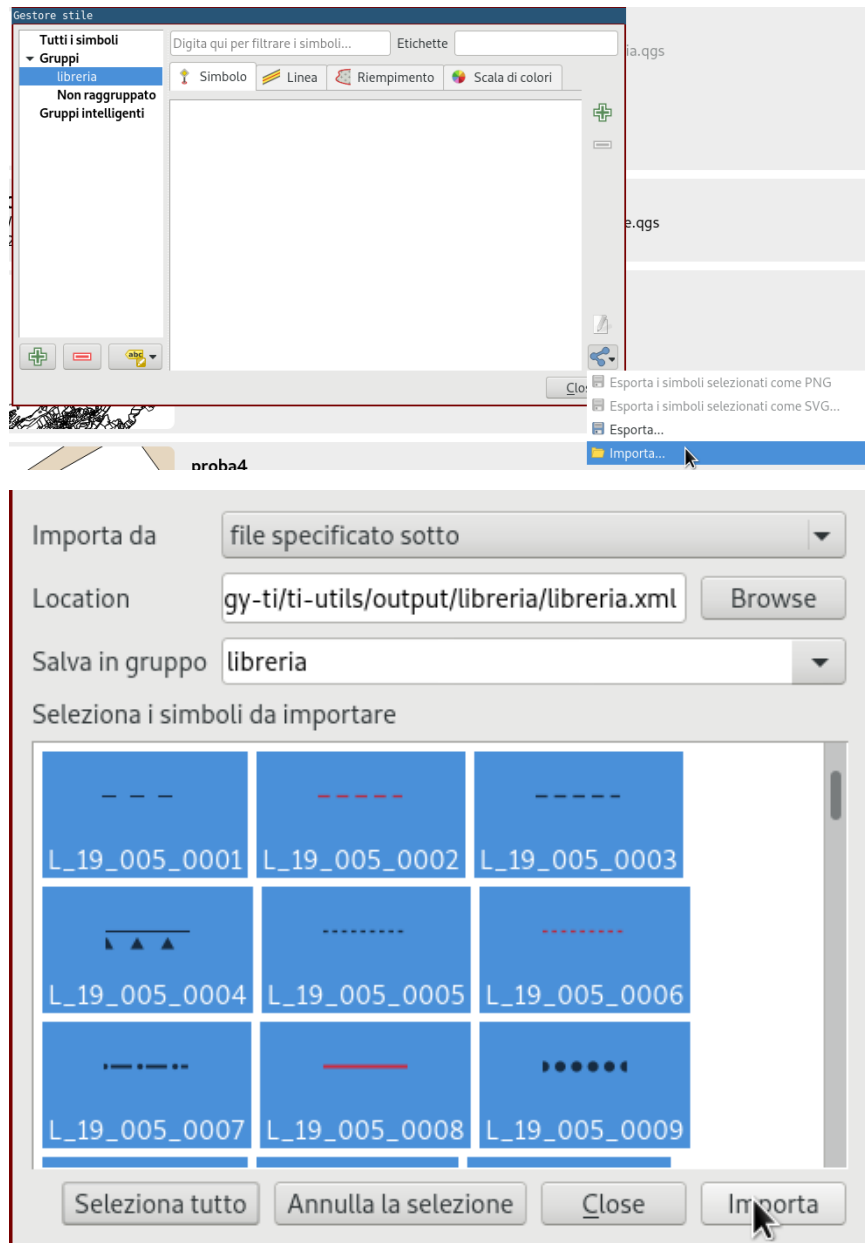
Gestore stile

Tutti i simboli
Gruppi
libreria
Non raggruppato
Gruppi intelligenti

Digita qui per filtrare i simboli...
Etichette

Simbolo
Linea
Riempimento
Scala di colori

ia.qgs

e.qgs

Clos

Esporta i simboli selezionati come PNG
Esporta i simboli selezionati come SVG...
Esporta...
Importa...

proba4

Importa da
file specificato sotto
Location
gy-ti/ti-utils/output/libreria/libreria.xml
Browse
Salva in gruppo
libreria
Seleziona i simboli da importare

L_19_005_0001
L_19_005_0002
L_19_005_0003
L_19_005_0004
L_19_005_0005
L_19_005_0006
L_19_005_0007
L_19_005_0008
L_19_005_0009

Seleziona tutto
Annulla la selezione
Close
Importa